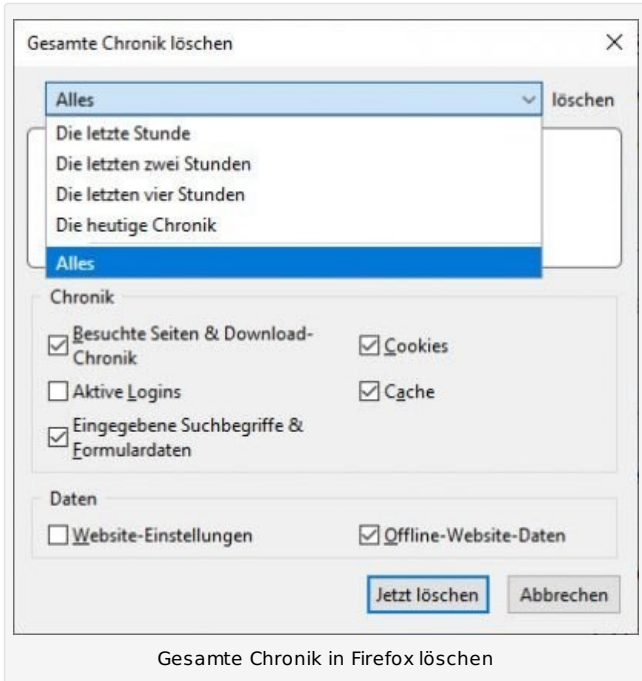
Gesamte Chronik löschen

×

Alles

löschen

Die letzte Stunde
Die letzten zwei Stunden
Die letzten vier Stunden
Die heutige Chronik
Alles

Chronik

Besuchte Seiten & Download-Chronik

Cookies

Aktive Logins

Cache

Eingegebene Suchbegriffe & Formulardaten

Daten

Website-Einstellungen

Offline-Website-Daten

Jetzt löschen

Abbrechen

Gesamte Chronik in Firefox löschen